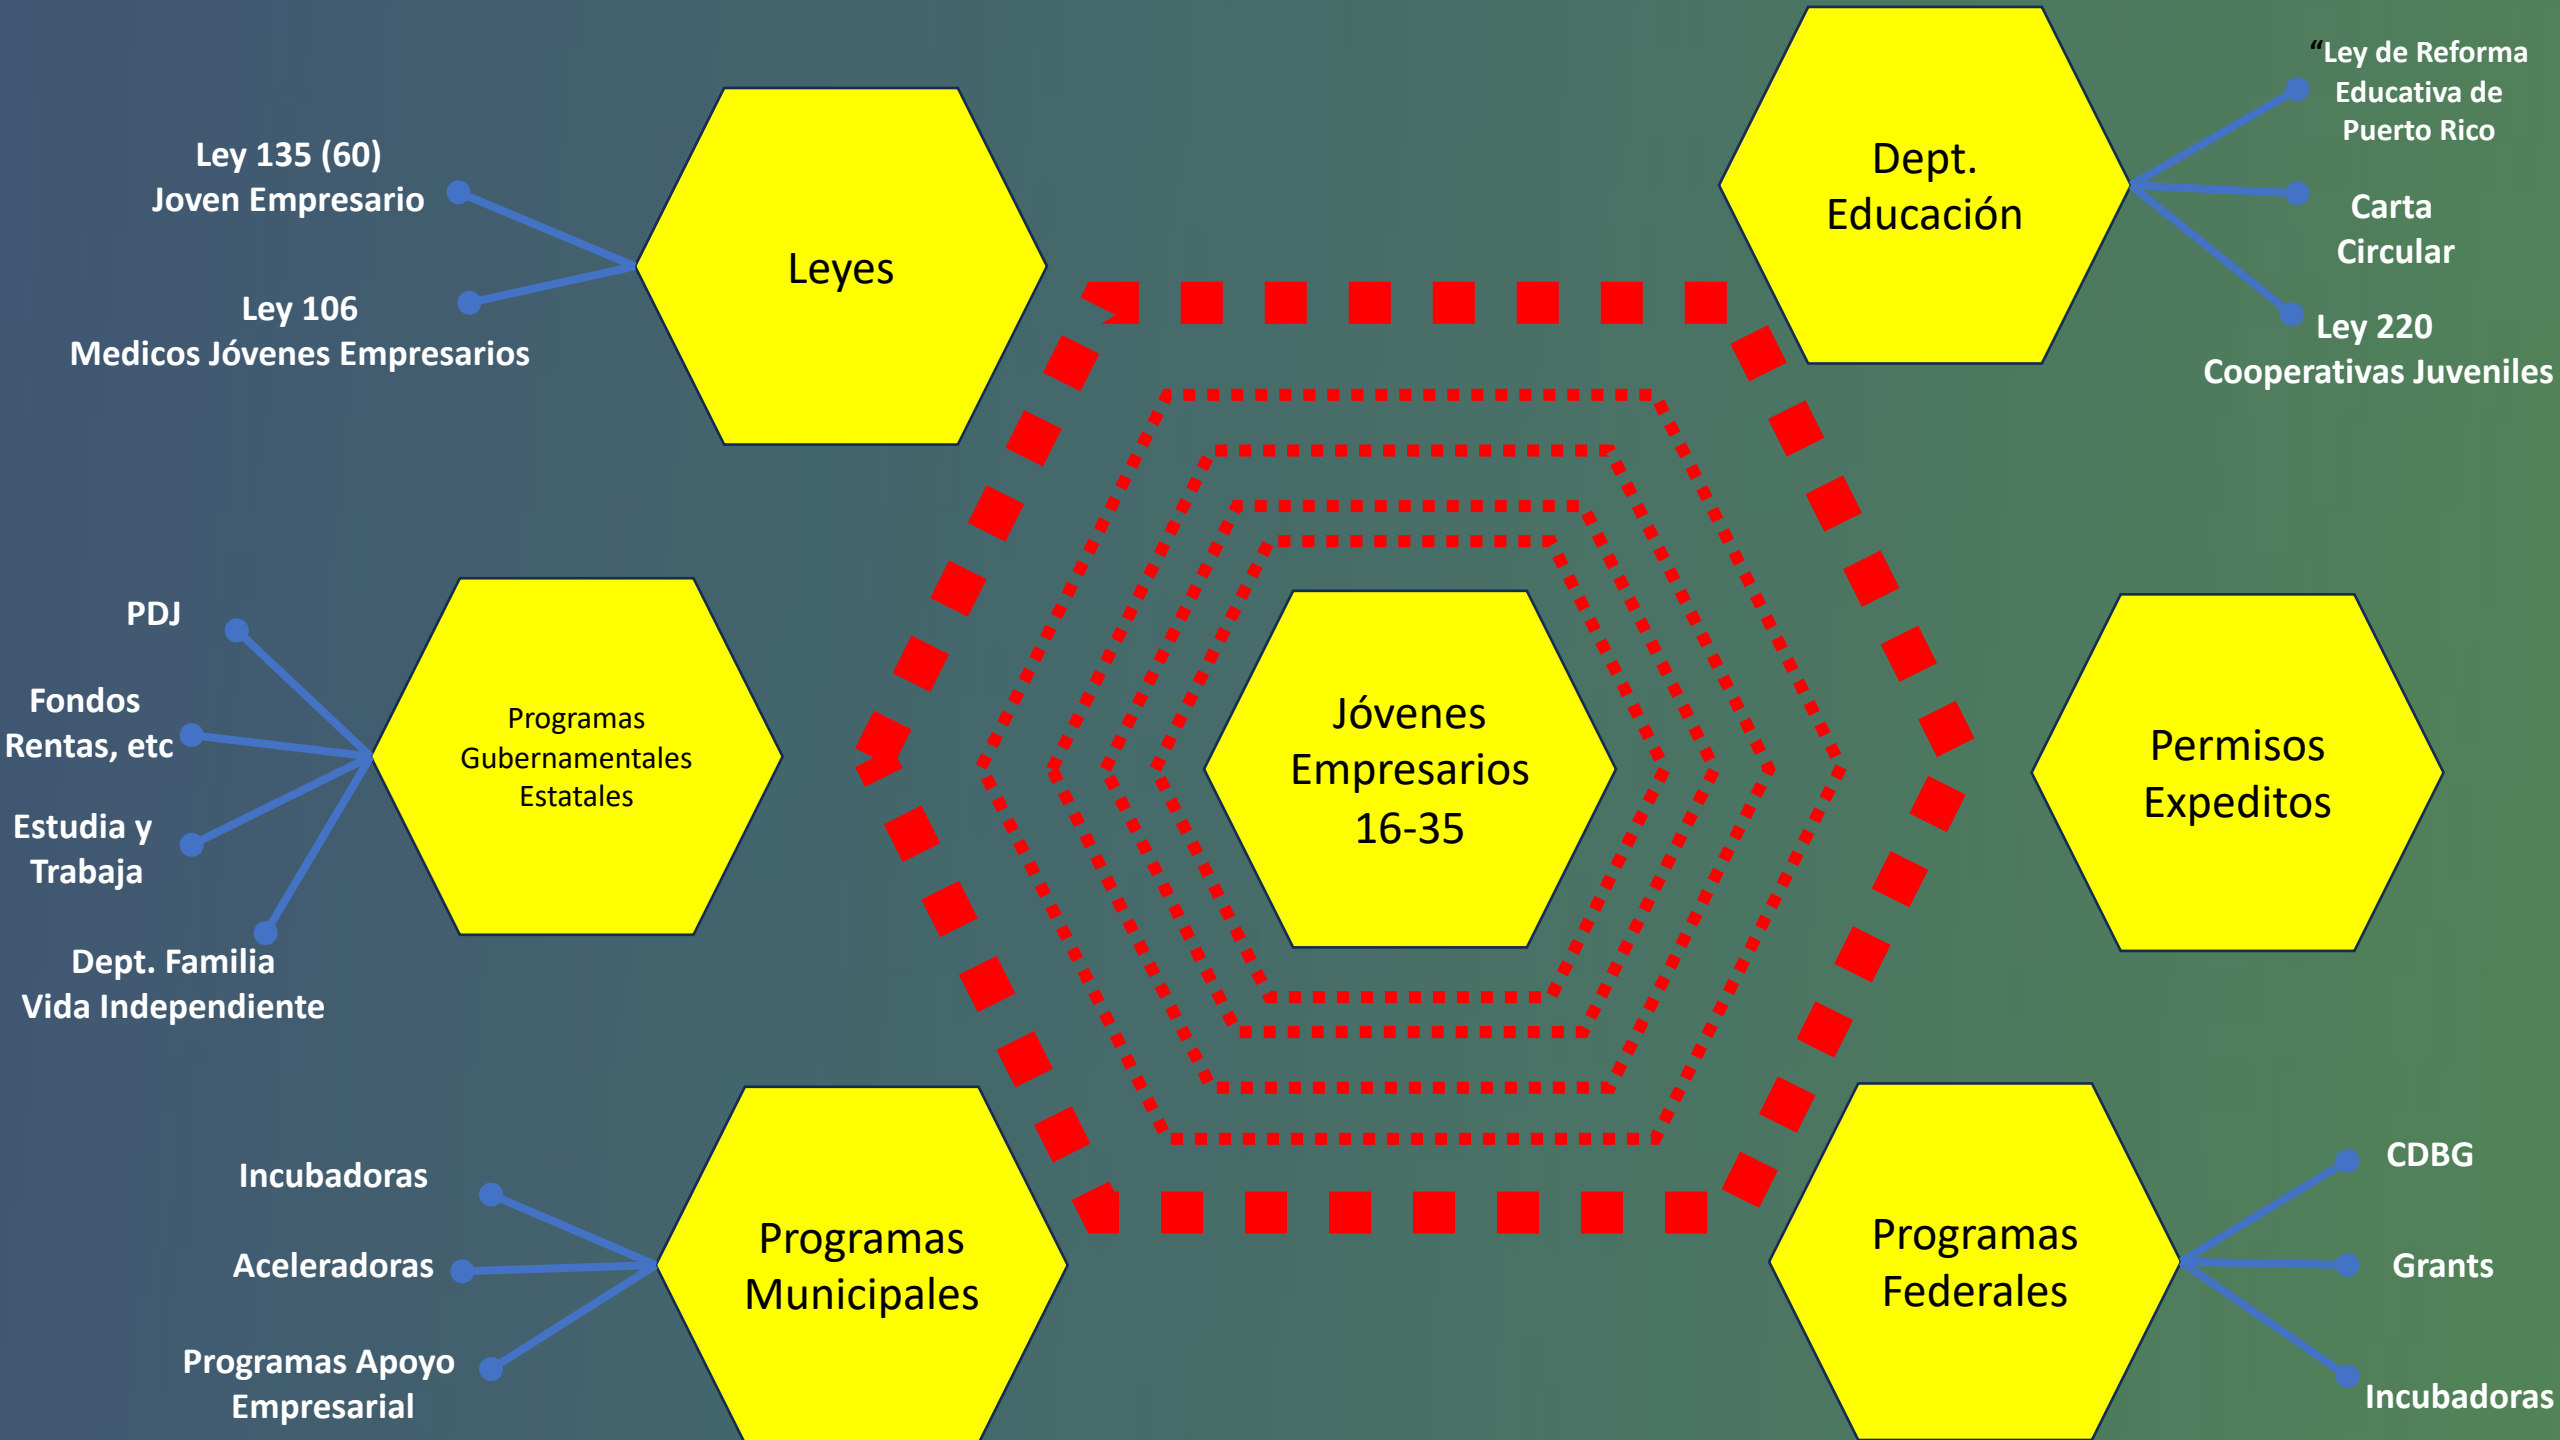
Ley 135 (60)
Joven Empresario

Ley 106
Medicos Jóvenes Empresarios

Leyes

Dept.
Educación

“Ley de Reforma
Educativa de
Puerto Rico

Carta
Circular

Ley 220
Cooperativas Juveniles

PDJ

Fondos
Rentas, etc

Estudia y
Trabaja

Dept. Familia
Vida Independiente

Programas
Gubernamentales
Estatales

Jóvenes
Empresarios
16-35

Permisos
Expeditos

Incubadoras

Aceleradoras

Programas Apoyo
Empresarial

Programas
Municipales

Programas
Federales

CDBG

Grants

Incubadoras